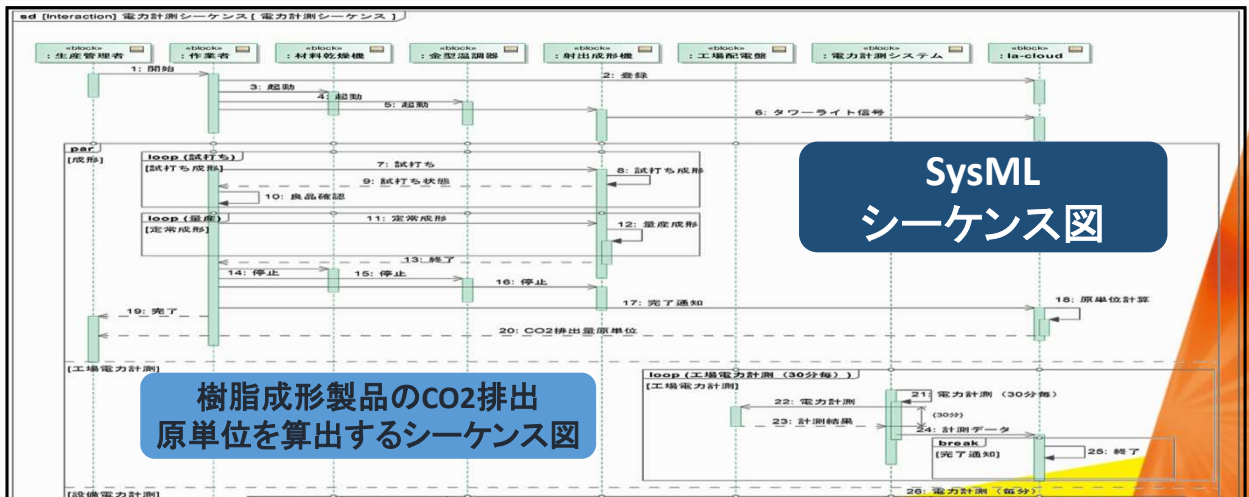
sd [Interaction] 電力計測シーケンス [ 電力計測シーケンス ]

«block» : 生産管理者
«block» : 作業者
«block» : 材料乾燥機
«block» : 金型温調器
«block» : 射出成形機
«block» : 工場配電盤
«block» : 電力計測システム
«block» : Ia-cloud

1: 開始
2: 登録
3: 起動
4: 起動
5: 起動
6: タワーライト信号

par
[成形]
loop (試打ち)
[試打ち成形]
7: 試打ち
8: 試打ち成形
9: 試打ち状態
10: 良品確認
loop (量産)
[定常成形]
11: 定常成形
12: 量産成形
13: 終了
14: 停止
15: 停止
16: 停止
17: 完了通知
18: 原単位計算
19: 完了
20: CO2排出量原単位

[工場電力計測]
loop (工場電力計測 (30分毎) )
[工場電力計測]
21: 電力計測 (30分毎)
22: 電力計測
(30分)
23: 計測結果
24: 計測データ
break
[完了通知]
25: 終了
[設備電力計測]
26: 電力計測 (毎分)

SysML
シーケンス図

樹脂成形製品のCO2排出
原単位を算出するシーケンス図